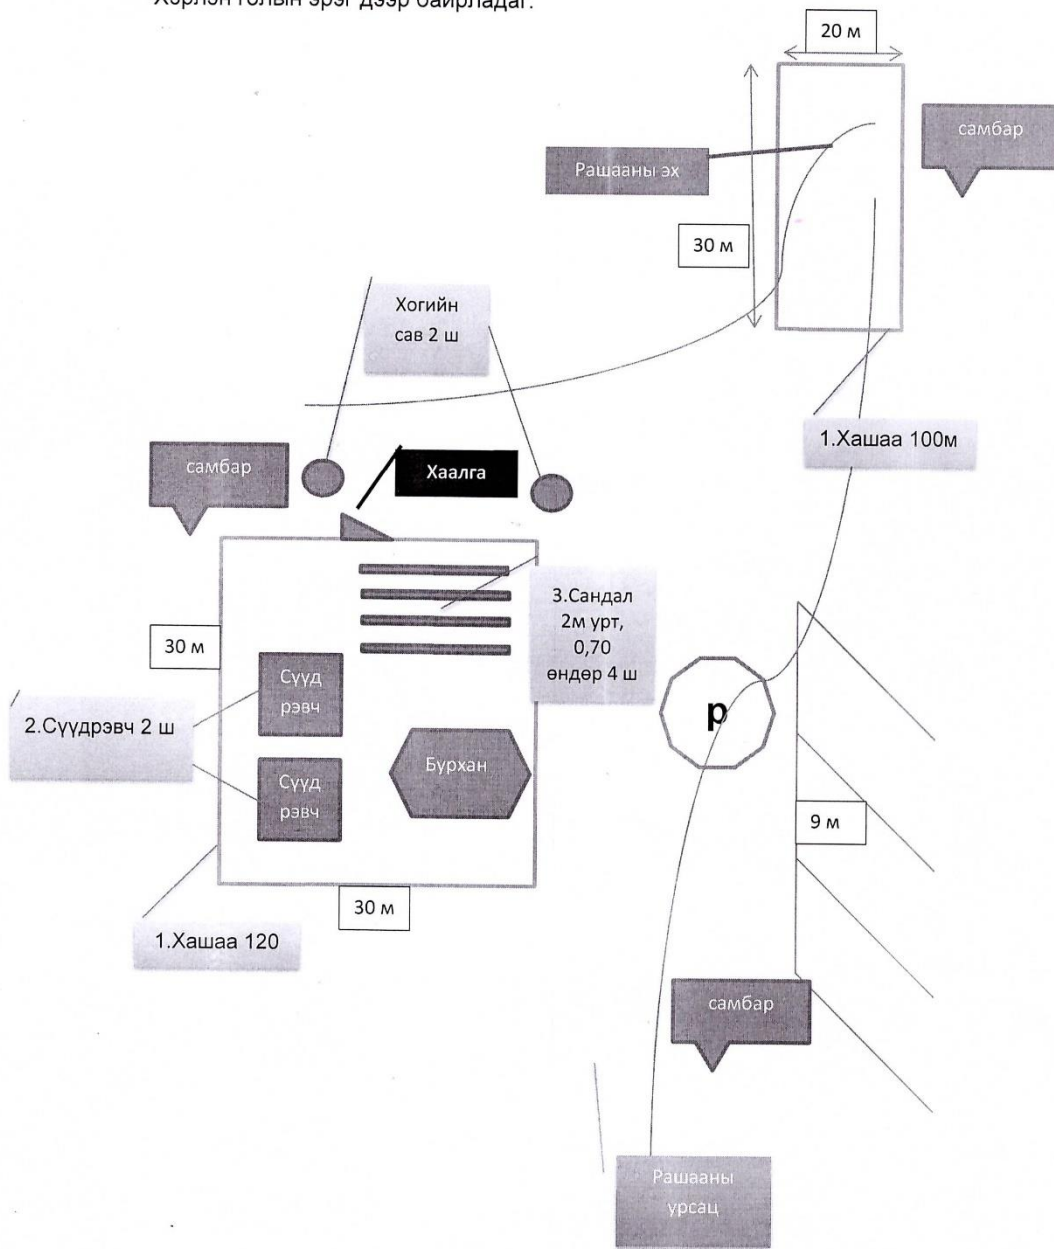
Херлэн голын эрэг дээр байрладаг.

20 м

самбар

Рашааны эх

30 м

Хогийн сав 2 ш

1.Хашаа 100м

самбар

Хаалга

3.Сандал 2м урт, 0,70 өндөр 4 ш

30 м

Сүүд рэвч

2.Сүүдрэвч 2 ш

p

Сүүд рэвч

Бурхан

9 м

30 м

1.Хашаа 120

самбар

Рашааны урсац